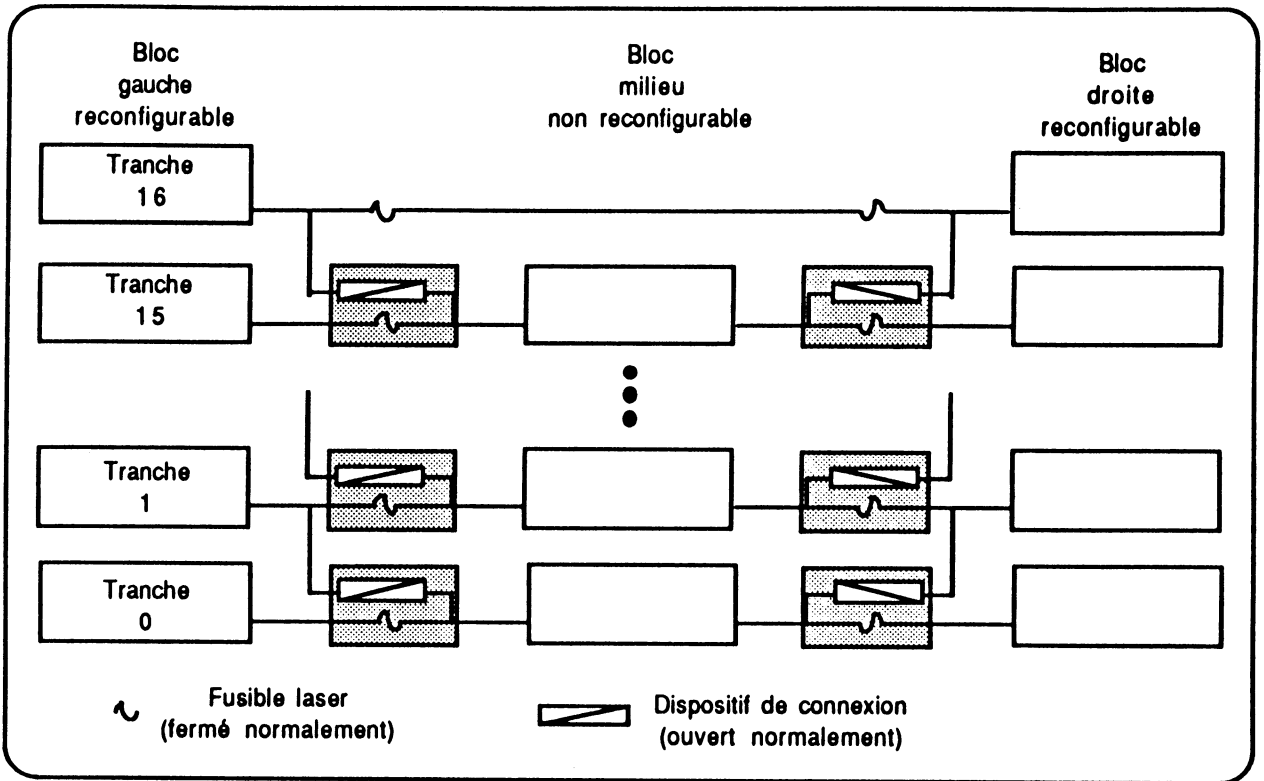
Bloc gauche reconfigurable

Bloc milieu non reconfigurable

Bloc droite reconfigurable

Tranche 16

Tranche 15

Tranche 1

Tranche 0

Fusible laser (fermé normalement)

Dispositif de connexion (ouvert normalement)